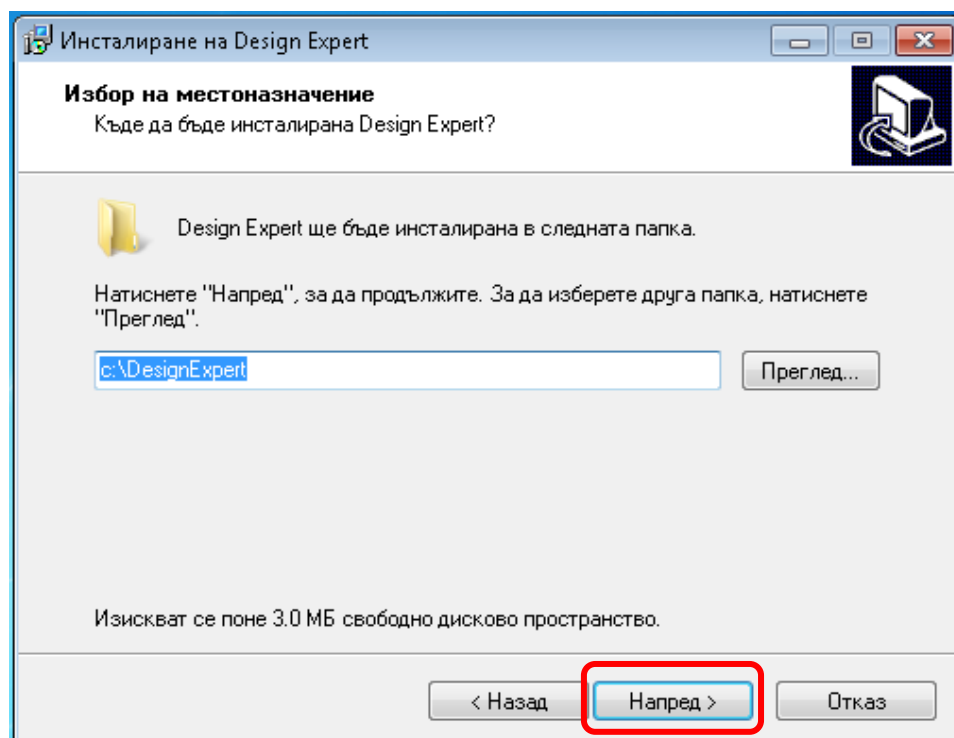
Инсталиране на Design Expert

Избор на местоназначение
Къде да бъде инсталирана Design Expert?

Design Expert ще бъде инсталирана в следната папка.

Натиснете "Напред", за да продължите. За да изберете друга папка, натиснете "Преглед".

c:\DesignExpert

Преглед...

Изискват се поне 3.0 МБ свободно дисково пространство.

< Назад
Напред >
Отказ